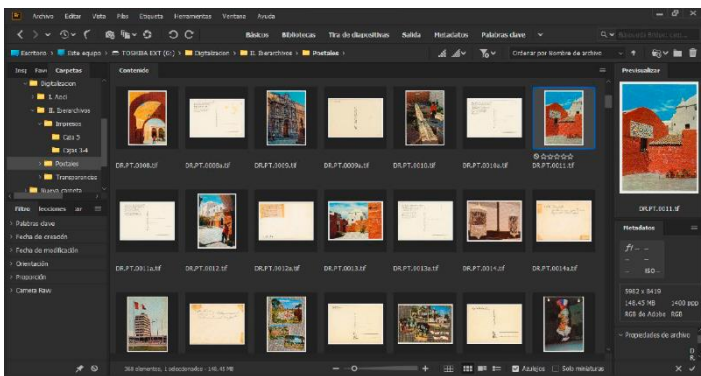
Archivo Editar Vista Pila Etiqueta Herramientas Ventana Ayuda

Básicos Bibliotecas Tira de diapositivas Salida Metadatos Palabras clave

Escritorio > Este equipo > TOSHIBA EXT (G:) > Digitalizacion > II. Bearchivos > Postales >

Ordenar por Nombre de archivo

Insp Favo Carpetas

Contenido

Previsualizar

Digitalizacion
I. Acci
II. Bearchivos
Impresos
Caja 3
Caja 14
Postales
Transparencias
Nueva carpeta

DR.PT.0008.tif DR.PT.0008a.tif DR.PT.0009.tif DR.PT.0009a.tif DR.PT.0010.tif DR.PT.0010a.tif DR.PT.0011.tif

DR.PT.0011a.tif DR.PT.0012.tif DR.PT.0012a.tif DR.PT.0013.tif DR.PT.0013a.tif DR.PT.0014.tif DR.PT.0014a.tif

Filtro Lecciones ar

Palabras clave
Fecha de creación
Fecha de modificación
Orientación
Proporción
Camera Raw

DR.PT.0011.tif

Metadatos

ISO --

5982 x 8419
148,45 MB 2400 ppp
RGB de Adobe RGB

Propiedades de archivo

368 elementos, 1 seleccionados - 148,45 MB

Azulejos Solo miniaturas